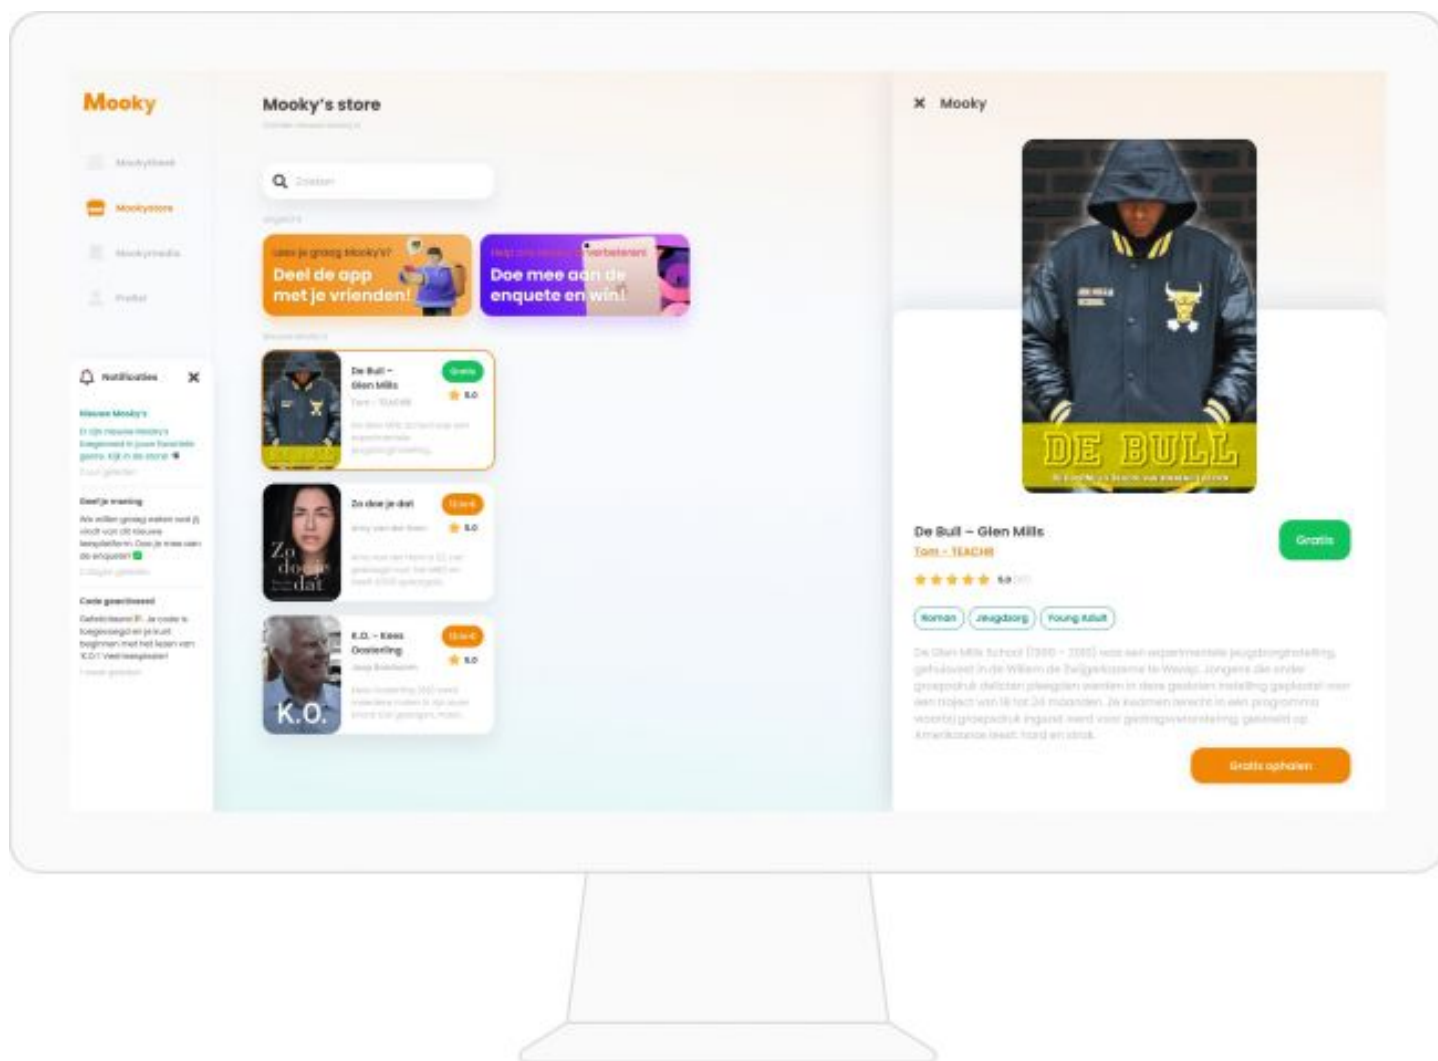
Mooky

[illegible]

Mookystore

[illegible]

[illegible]

Notificaties

Nieuwe Mooky's

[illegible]

Deel je mening

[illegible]

Code geactiveerd

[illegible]

Mooky's store

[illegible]

Zoeken

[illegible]

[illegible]

Deel de app met je vrienden!

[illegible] verbeteren

Doe mee aan de enquete en win!

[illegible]

De Bull – Glen Mills

Gratis

5.0

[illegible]

Zo doe je dat

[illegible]

5.0

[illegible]

Zo doe je dat

K.O. – Kees Oosterling

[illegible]

5.0

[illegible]

K.O.

Mooky

DE BULL

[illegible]

De Bull – Glen Mills

Tom – TEACHR

Gratis

5.0

Roman

Jeugdzorg

Young Adult

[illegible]

Gratis ophalen